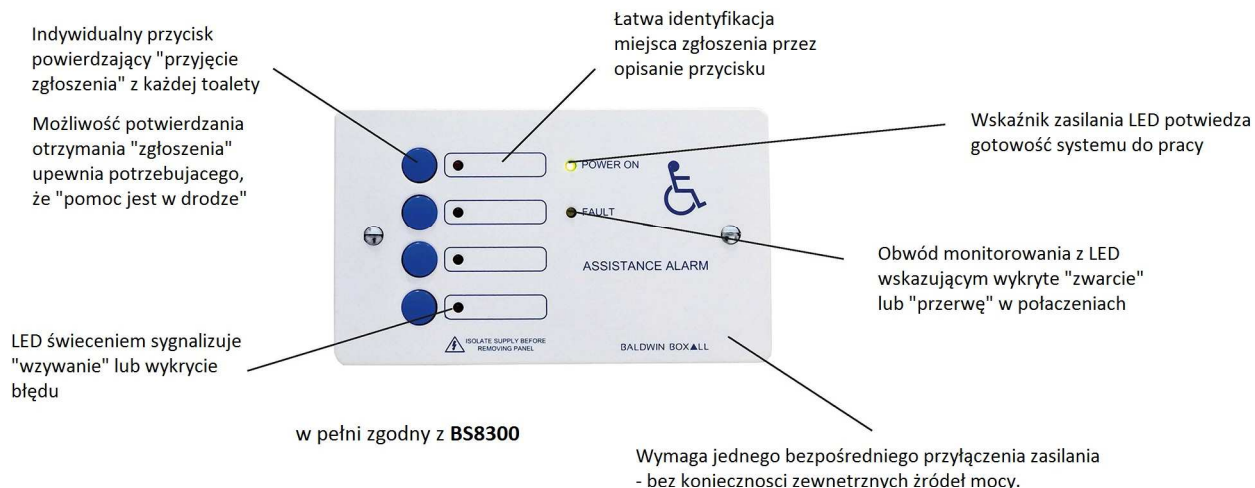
Indywidualny przycisk powierdzający "przyjęcie zgłoszenia" z każdej toalety

Łatwa identyfikacja miejsca zgłoszenia przez opisanie przycisku

Możliwość potwierdzania otrzymania "zgłoszenia" upewnia potrzebującego, że "pomoc jest w drodze"

Wskaźnik zasilania LED potwiedza gotowość systemu do pracy

POWER ON

FAULT

ASSISTANCE ALARM

Obwód monitorowania z LED wskazującym wykryte "zwarcie" lub "przerwę" w połaczeniach

LED świeceniem sygnalizuje "wzywanie" lub wykrycie błędu

ISOLATE SUPPLY BEFORE REMOVING PANEL

BALDWIN BOXALL

w pełni zgodny z **BS8300**

Wymaga jednego bezpośredniego przyłączenia zasilania - bez konieczności zewnetrznych źródeł mocy.